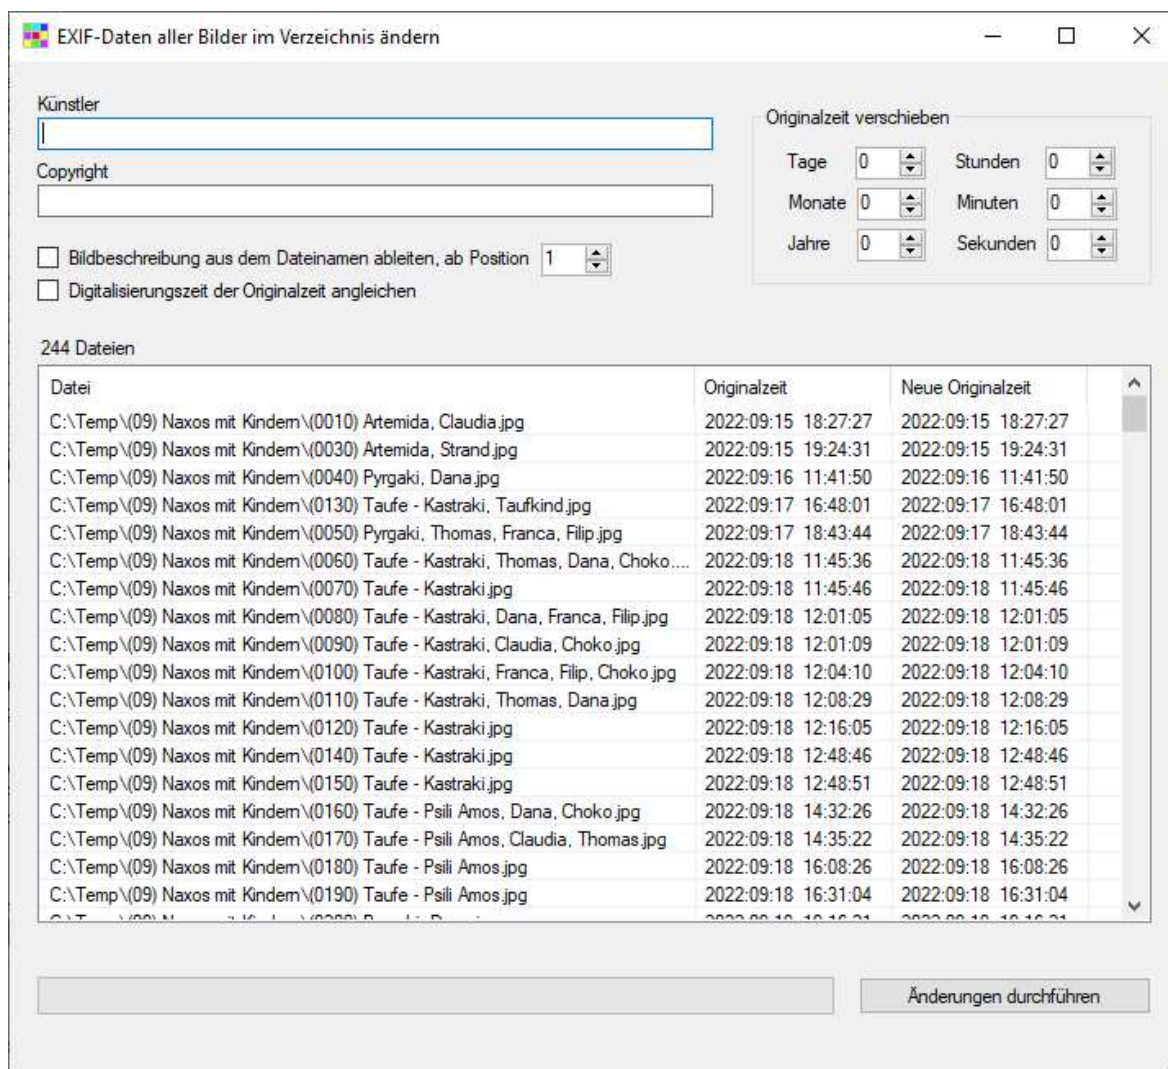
EXIF-Daten aller Bilder im Verzeichnis ändern

Künstler

Copyright

Bildbeschreibung aus dem Dateinamen ableiten, ab Position 1

Digitalisierungszeit der Originalzeit angleichen

Originalzeit verschieben

Tage 0
Monate 0
Jahre 0
Stunden 0
Minuten 0
Sekunden 0

244 Dateien

| Datei | Originalzeit | Neue Originalzeit |
|---|---|---|
| C:\Temp\(09) Naxos mit Kindern\(0010) Artemida, Claudia.jpg | 2022:09:15 18:27:27 | 2022:09:15 18:27:27 |
| C:\Temp\(09) Naxos mit Kindern\(0030) Artemida, Strand.jpg | 2022:09:15 19:24:31 | 2022:09:15 19:24:31 |
| C:\Temp\(09) Naxos mit Kindern\(0040) Pyrgaki, Dana.jpg | 2022:09:16 11:41:50 | 2022:09:16 11:41:50 |
| C:\Temp\(09) Naxos mit Kindern\(0130) Taufe - Kastraki, Taufkind.jpg | 2022:09:17 16:48:01 | 2022:09:17 16:48:01 |
| C:\Temp\(09) Naxos mit Kindern\(0050) Pyrgaki, Thomas, Franca, Filip.jpg | 2022:09:17 18:43:44 | 2022:09:17 18:43:44 |
| C:\Temp\(09) Naxos mit Kindern\(0060) Taufe - Kastraki, Thomas, Dana, Choko.... | 2022:09:18 11:45:36 | 2022:09:18 11:45:36 |
| C:\Temp\(09) Naxos mit Kindern\(0070) Taufe - Kastraki.jpg | 2022:09:18 11:45:46 | 2022:09:18 11:45:46 |
| C:\Temp\(09) Naxos mit Kindern\(0080) Taufe - Kastraki, Dana, Franca, Filip.jpg | 2022:09:18 12:01:05 | 2022:09:18 12:01:05 |
| C:\Temp\(09) Naxos mit Kindern\(0090) Taufe - Kastraki, Claudia, Choko.jpg | 2022:09:18 12:01:09 | 2022:09:18 12:01:09 |
| C:\Temp\(09) Naxos mit Kindern\(0100) Taufe - Kastraki, Franca, Filip, Choko.jpg | 2022:09:18 12:04:10 | 2022:09:18 12:04:10 |
| C:\Temp\(09) Naxos mit Kindern\(0110) Taufe - Kastraki, Thomas, Dana.jpg | 2022:09:18 12:08:29 | 2022:09:18 12:08:29 |
| C:\Temp\(09) Naxos mit Kindern\(0120) Taufe - Kastraki.jpg | 2022:09:18 12:16:05 | 2022:09:18 12:16:05 |
| C:\Temp\(09) Naxos mit Kindern\(0140) Taufe - Kastraki.jpg | 2022:09:18 12:48:46 | 2022:09:18 12:48:46 |
| C:\Temp\(09) Naxos mit Kindern\(0150) Taufe - Kastraki.jpg | 2022:09:18 12:48:51 | 2022:09:18 12:48:51 |
| C:\Temp\(09) Naxos mit Kindern\(0160) Taufe - Psili Amos, Dana, Choko.jpg | 2022:09:18 14:32:26 | 2022:09:18 14:32:26 |
| C:\Temp\(09) Naxos mit Kindern\(0170) Taufe - Psili Amos, Claudia, Thomas.jpg | 2022:09:18 14:35:22 | 2022:09:18 14:35:22 |
| C:\Temp\(09) Naxos mit Kindern\(0180) Taufe - Psili Amos.jpg | 2022:09:18 16:08:26 | 2022:09:18 16:08:26 |
| C:\Temp\(09) Naxos mit Kindern\(0190) Taufe - Psili Amos.jpg | 2022:09:18 16:31:04 | 2022:09:18 16:31:04 |
| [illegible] | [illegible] | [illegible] |

Änderungen durchführen